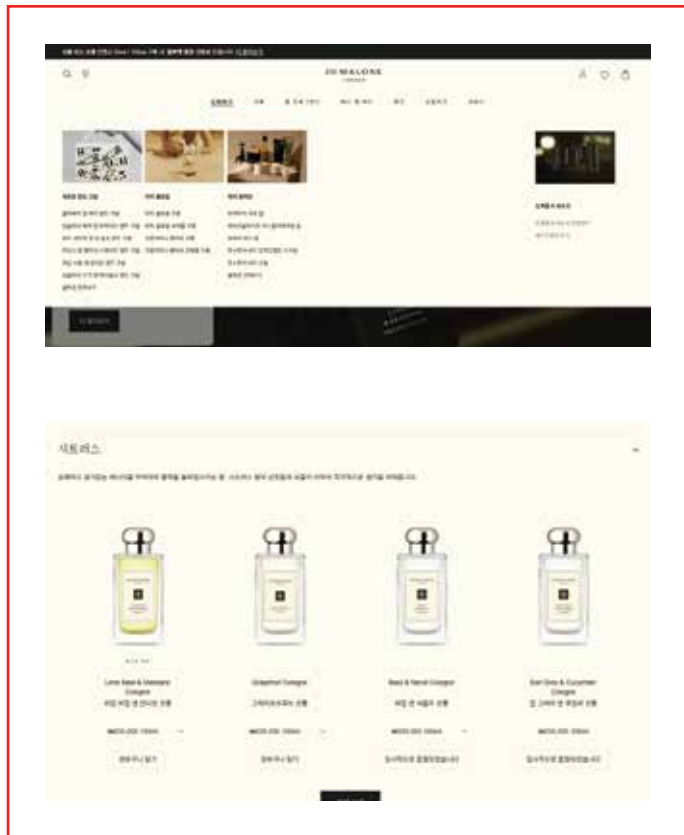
JO MALONE
LONDON

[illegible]

시트러스

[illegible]

Lime Basil & Mandarin Cologne
라임 바질 앤 만다린 코롱
₩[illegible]

Grapefruit Cologne
그레이프프루트 코롱
₩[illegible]

Basil & Neroli Cologne
바질 앤 네롤리 코롱
₩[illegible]

Earl Grey & Cucumber Cologne
얼 그레이 앤 큐컴버 코롱
₩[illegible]